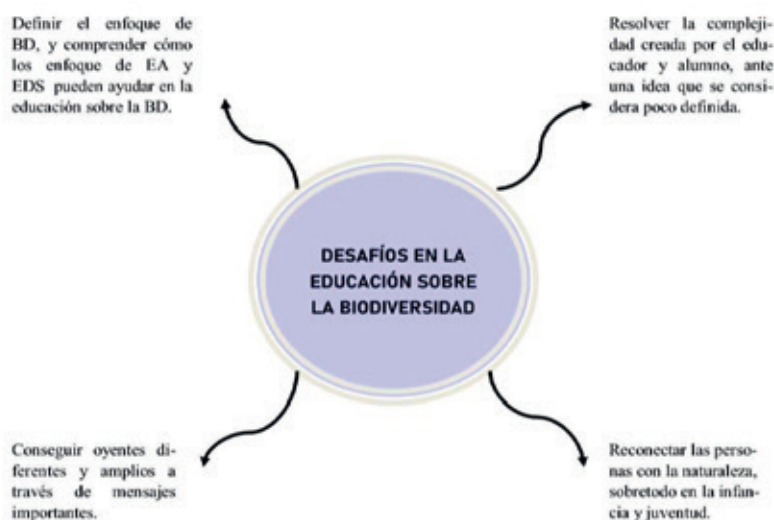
Definir el enfoque de BD, y comprender cómo los enfoque de EA y EDS pueden ayudar en la educación sobre la BD.

Resolver la complejidad creada por el educador y alumno, ante una idea que se considera poco definida.

DESAFÍOS EN LA EDUCACIÓN SOBRE LA BIODIVERSIDAD

Conseguir oyentes diferentes y amplios a través de mensajes importantes.

Reconectar las personas con la naturaleza, sobretodo en la infancia y juventud.